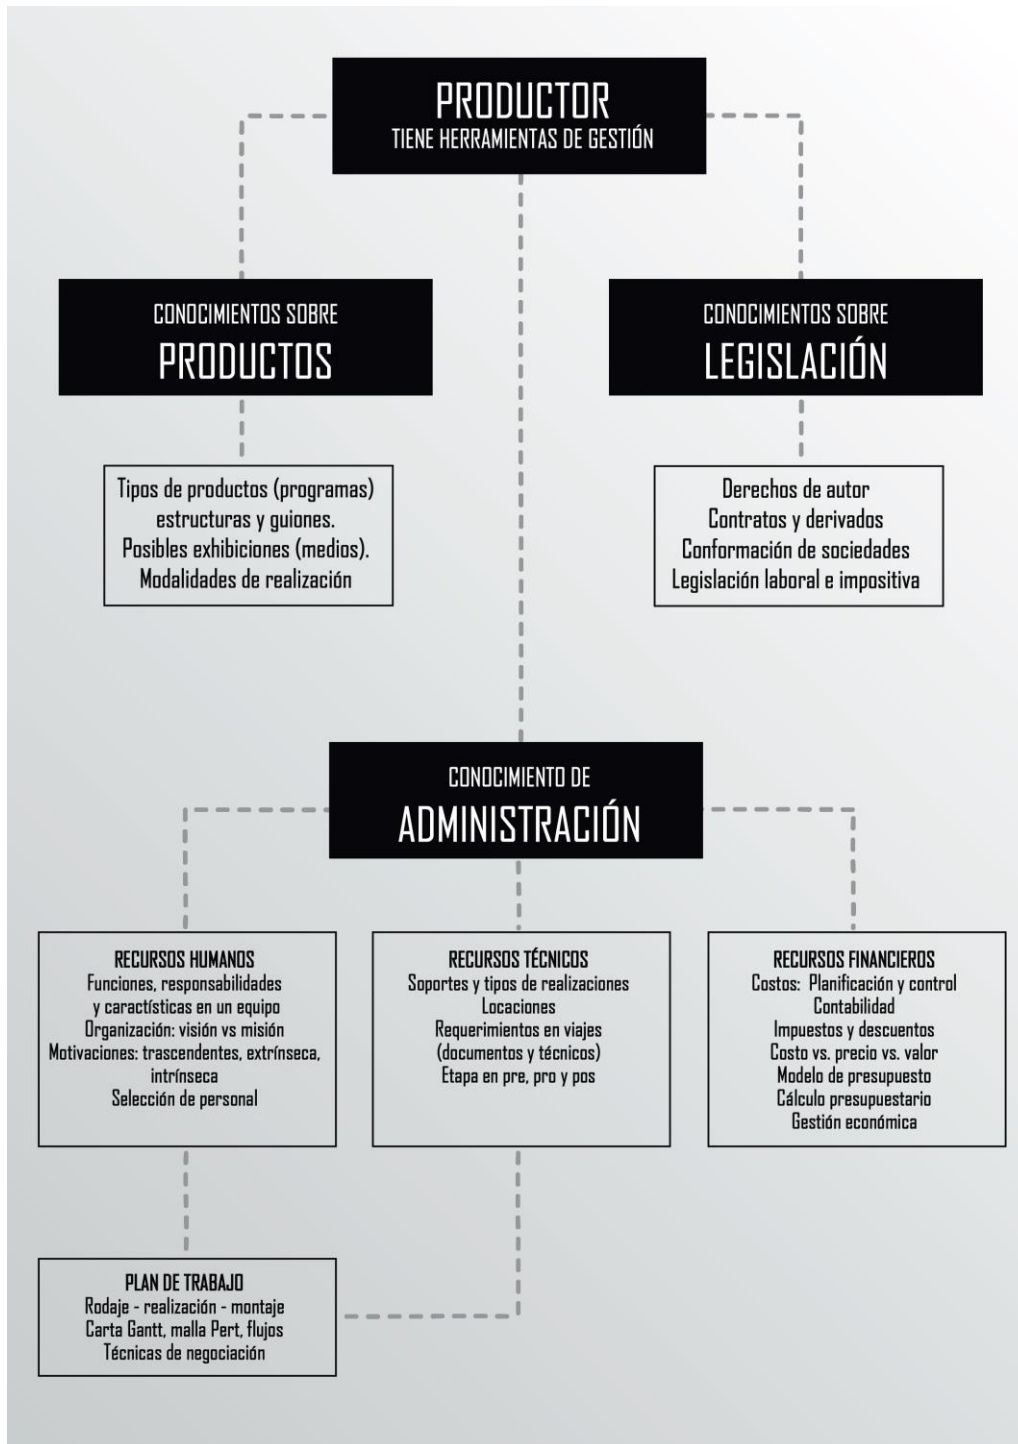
PRODUCTOR
TIENE HERRAMIENTAS DE GESTIÓN

CONOCIMIENTOS SOBRE
PRODUCTOS

Tipos de productos (programas) estructuras y guiones. Posibles exhibiciones (medios). Modalidades de realización

CONOCIMIENTOS SOBRE
LEGISLACIÓN

Derechos de autor
Contratos y derivados
Conformación de sociedades
Legislación laboral e impositiva

CONOCIMIENTO DE
ADMINISTRACIÓN

RECURSOS HUMANOS
Funciones, responsabilidades y caractísticas en un equipo
Organización: visión vs misión
Motivaciones: trascendentes, extrínseca, intrínseca
Selección de personal

RECURSOS TÉCNICOS
Soportes y tipos de realizaciones
Locaciones
Requerimientos en viajes (documentos y técnicos)
Etapa en pre, pro y pos

RECURSOS FINANCIEROS
Costos: Planificación y control
Contabilidad
Impuestos y descuentos
Costo vs. precio vs. valor
Modelo de presupuesto
Cálculo presupuestario
Gestión económica

PLAN DE TRABAJO
Rodaje - realización - montaje
Carta Gantt, malla Pert, flujos
Técnicas de negociación